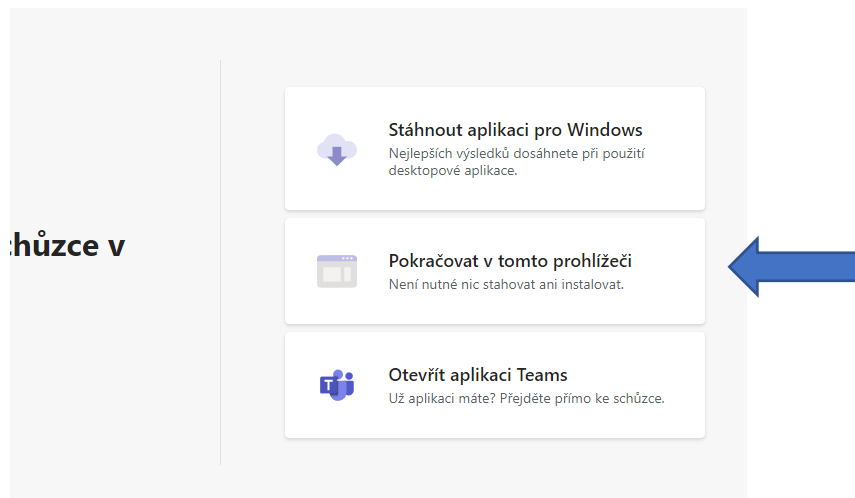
:hůzce v

Stáhnout aplikaci pro Windows
Nejlepších výsledků dosáhnete při použití desktopové aplikace.

Pokračovat v tomto prohlížeči
Není nutné nic stahovat ani instalovat.

Otevřít aplikaci Teams
Už aplikaci máte? Přejděte přímo ke schůzce.